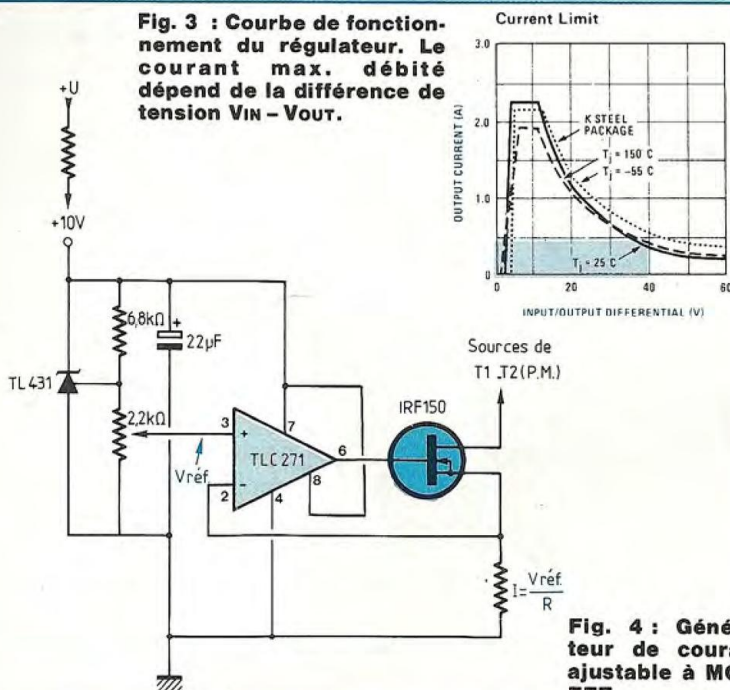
Fig. 3 : Courbe de fonctionnement du régulateur. Le courant max. débité dépend de la différence de tension VIN – VOUT.

Current Limit

3.0
2.0
1.0
0

OUTPUT CURRENT (A)

K STEEL PACKAGE
$T_j = 150$ C
$T_j = -55$ C
$T_j = 25$ C

0 20 40 60

INPUT/OUTPUT DIFFERENTIAL (V)

+U

+10V

6,8kΩ

22µF

TL 431

2,2kΩ

3
+
7
TLC 271
6
2
-
4
8

Vréf

Sources de T1 .T2(P.M.)

IRF150

$I = \frac{Vréf}{R}$

Fig. 4 : Géné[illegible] teur de coura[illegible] ajustable à MO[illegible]
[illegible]